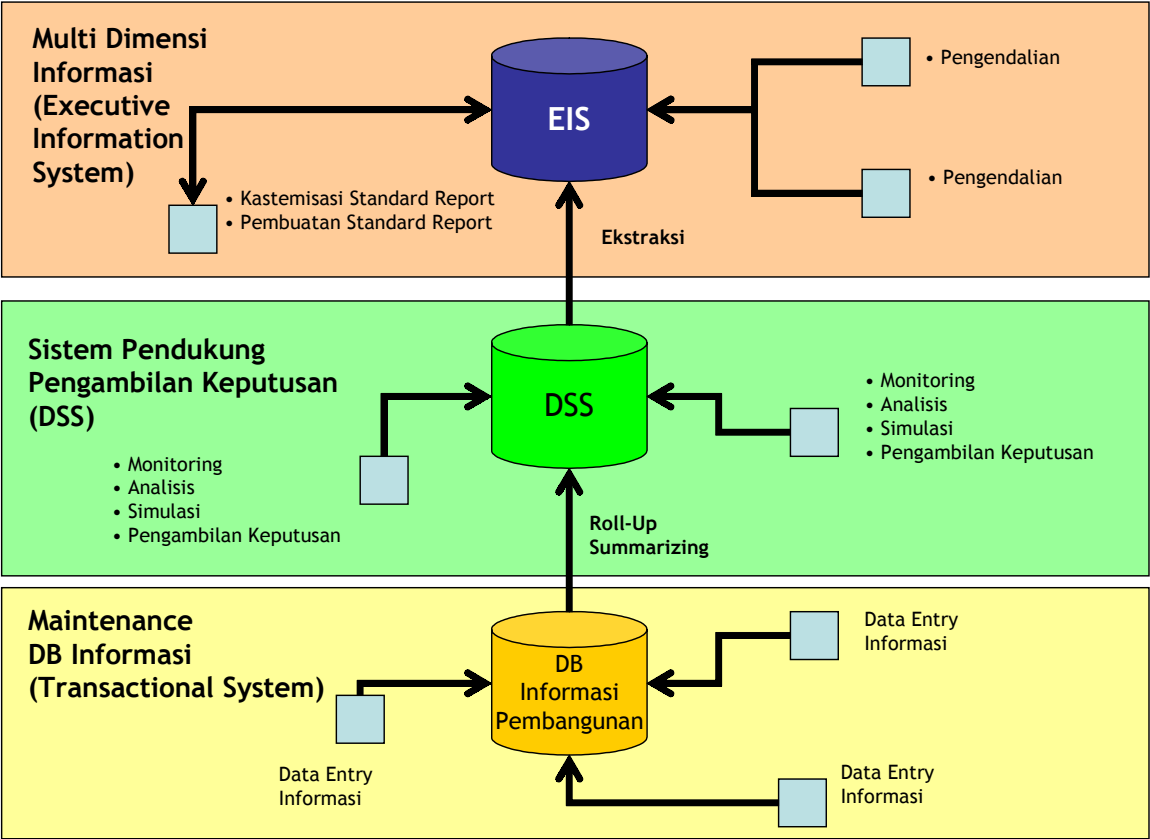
Multi Dimensi Informasi (Executive Information System)

EIS

• Pengendalian

• Pengendalian

• Kastemisasi Standard Report
• Pembuatan Standard Report

Ekstraksi

Sistem Pendukung Pengambilan Keputusan (DSS)

DSS

• Monitoring
• Analisis
• Simulasi
• Pengambilan Keputusan

• Monitoring
• Analisis
• Simulasi
• Pengambilan Keputusan

Roll-Up Summarizing

Maintenance DB Informasi (Transactional System)

DB Informasi Pembangunan

Data Entry Informasi

Data Entry Informasi

Data Entry Informasi